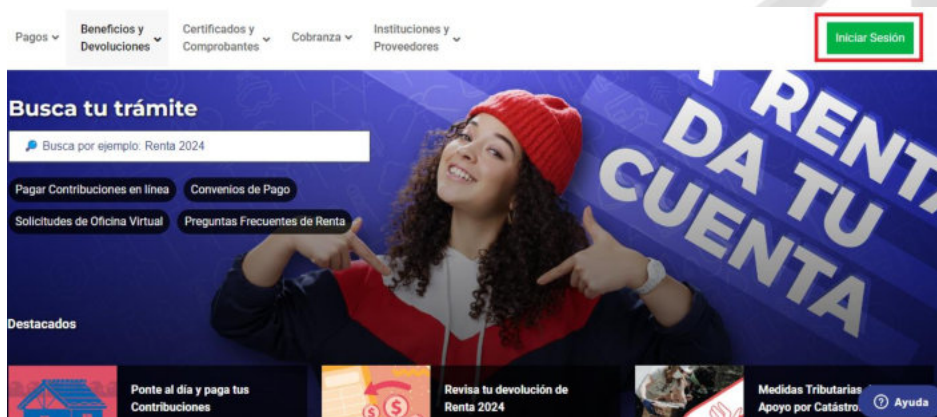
Pagos Beneficios y Devoluciones Certificados y Comprobantes Cobranza Instituciones y Proveedores Iniciar Sesión

Busca tu trámite

Busca por ejemplo: Renta 2024

Pagar Contribuciones en línea Convenios de Pago

Solicitudes de Oficina Virtual Preguntas Frecuentes de Renta

RENTA DA TU CUENTA

Destacados

Ponte al día y paga tus Contribuciones

Revisa tu devolución de Renta 2024

Medidas Tributarias Apoyo por Catástro

Ayuda